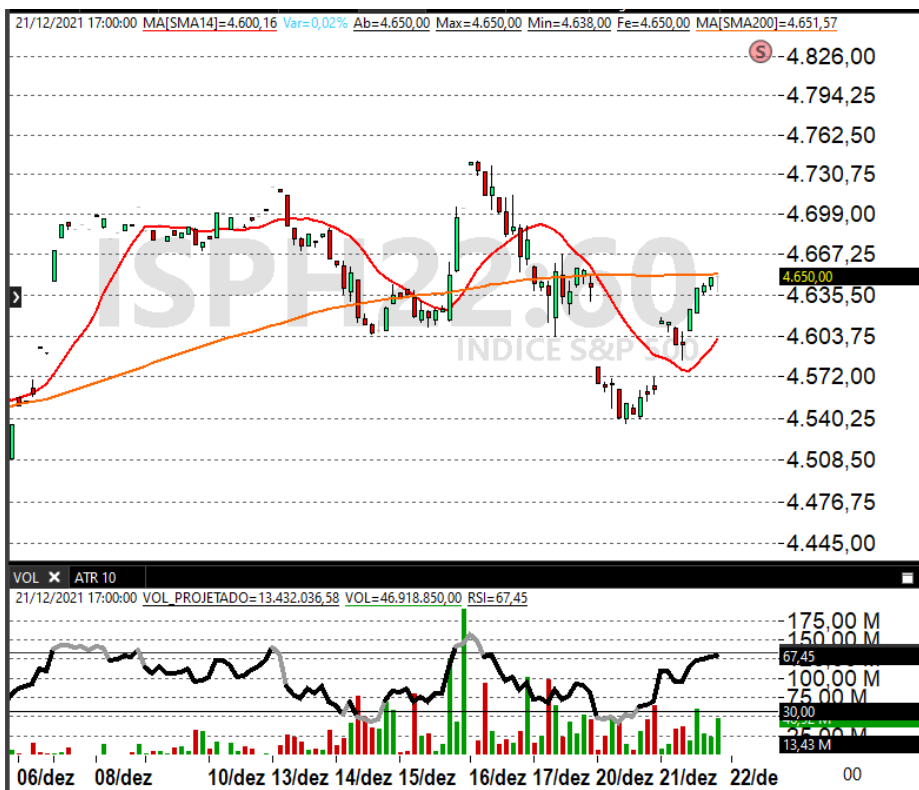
21/12/2021 17:00:00 MA[SMA14]=4.600,16 Var=0,02% Ab=4.650,00 Max=4.650,00 Min=4.638,00 Fe=4.650,00 MA[SMA200]=4.651,57

S

4.826,00
4.794,25
4.762,50
4.730,75
4.699,00
4.667,25
4.650,00
4.635,50
4.603,75
4.572,00
4.540,25
4.508,50
4.476,75
4.445,00

ISPF22.60
INDICE S&P 500

VOL ATR 10

21/12/2021 17:00:00 VOL_PROJETADO=13.432.036,58 VOL=46.918.850,00 RSI=67,45

175,00 M
150,00 M
67,45
100,00 M
75,00 M
30,00
46,92 M
13,43 M

06/dez 08/dez 10/dez 13/dez 14/dez 15/dez 16/dez 17/dez 20/dez 21/dez 22/de

00